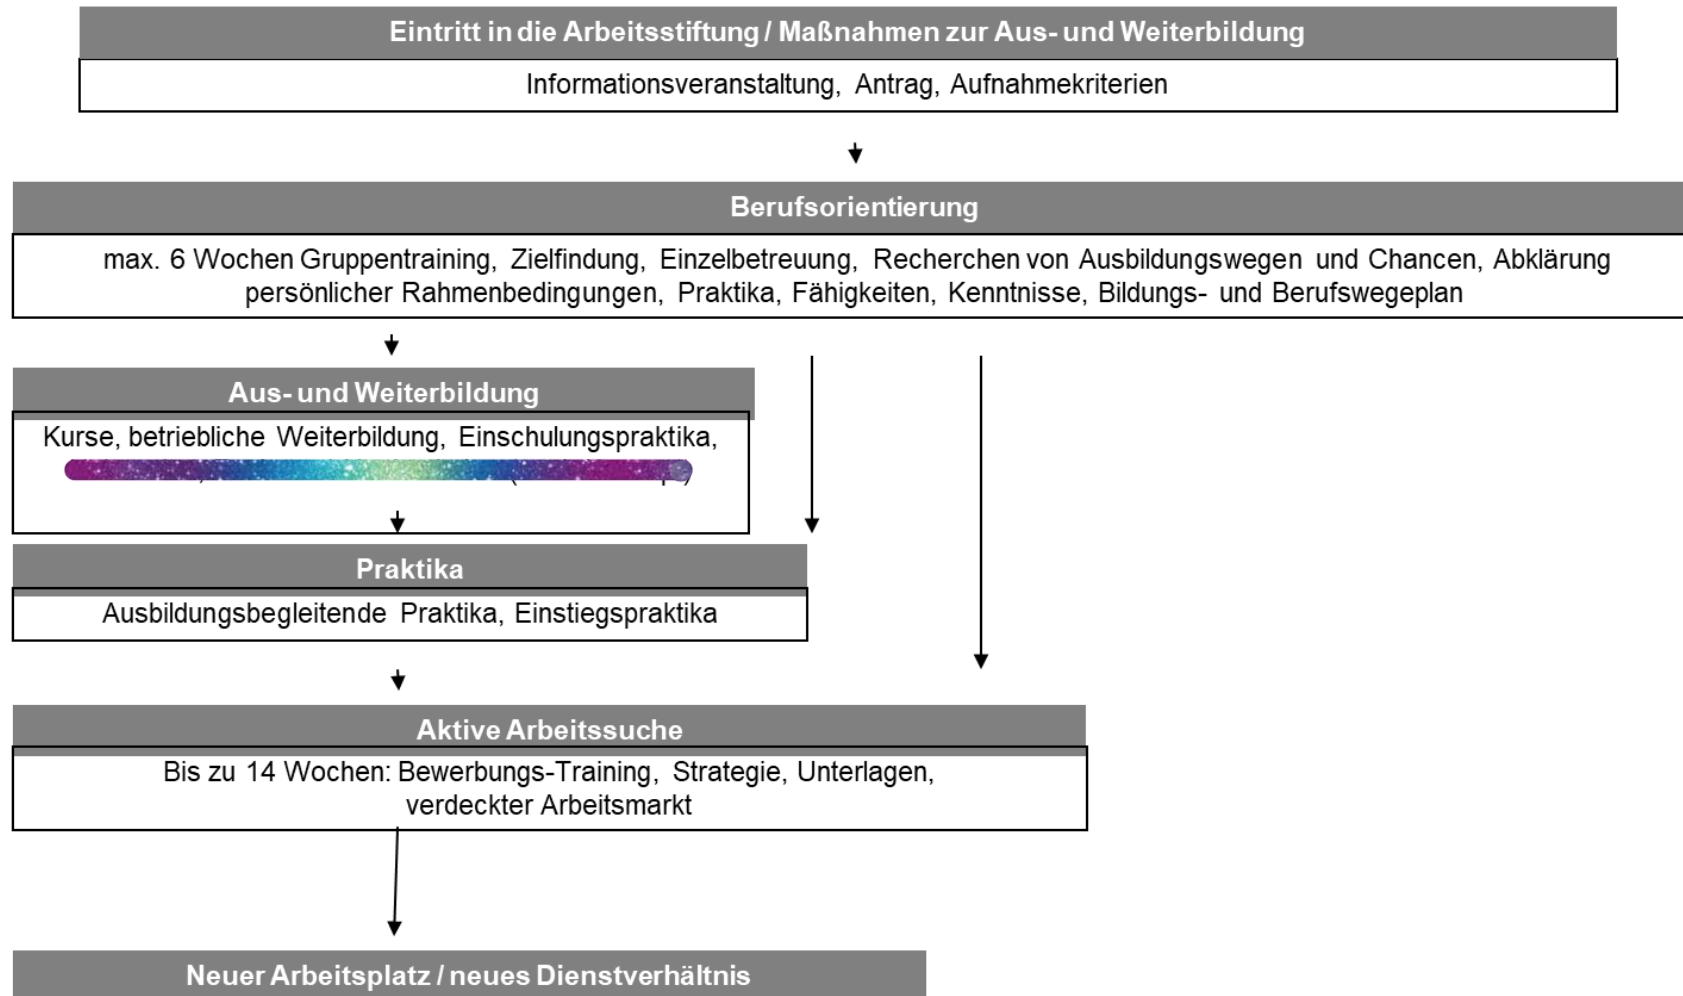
Eintritt in die Arbeitsstiftung / Maßnahmen zur Aus- und Weiterbildung

Informationsveranstaltung, Antrag, Aufnahmekriterien

Berufsorientierung

max. 6 Wochen Gruppentraining, Zielfindung, Einzelbetreuung, Recherchen von Ausbildungswegen und Chancen, Abklärung persönlicher Rahmenbedingungen, Praktika, Fähigkeiten, Kenntnisse, Bildungs- und Berufswegeplan

Aus- und Weiterbildung

Kurse, betriebliche Weiterbildung, Einschulungspraktika, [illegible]

Praktika

Ausbildungsbegleitende Praktika, Einstiegspraktika

Aktive Arbeitssuche

Bis zu 14 Wochen: Bewerbungs-Training, Strategie, Unterlagen, verdeckter Arbeitsmarkt

Neuer Arbeitsplatz / neues Dienstverhältnis